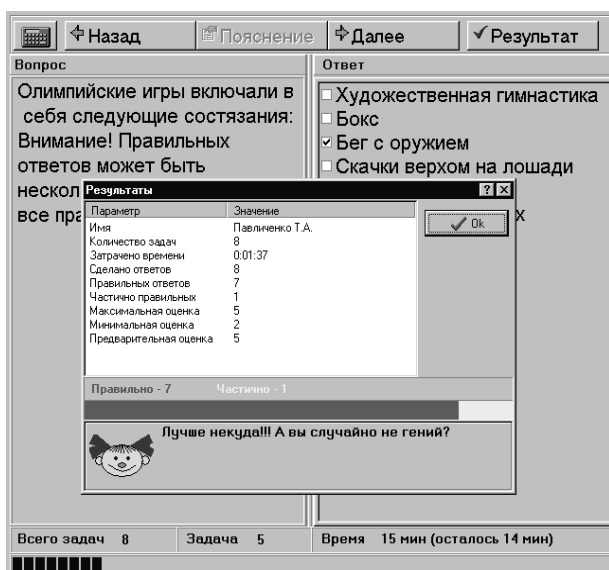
Назад | Пояснение | Далее | Результат

Вопрос

Олимпийские игры включали в себя следующие состязания: Внимание! Правильных ответов может быть нескол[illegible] все пра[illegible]

Ответ

Художественная гимнастика
Бокс
Бег с оружием
Скачки верхом на лошади
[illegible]х

Результаты

| Параметр | Значение |
|---|---|
| Имя | Павличенко Т.А. |
| Количество задач | 8 |
| Затрачено времени | 0:01:37 |
| Сделано ответов | 8 |
| Правильных ответов | 7 |
| Частично правильных | 1 |
| Максимальная оценка | 5 |
| Минимальная оценка | 2 |
| Предварительная оценка | 5 |

Ok

Правильно - 7 Частично - 1

Лучше некуда!!! А вы случайно не гений?

Всего задач 8 Задача 5 Время 15 мин (осталось 14 мин)